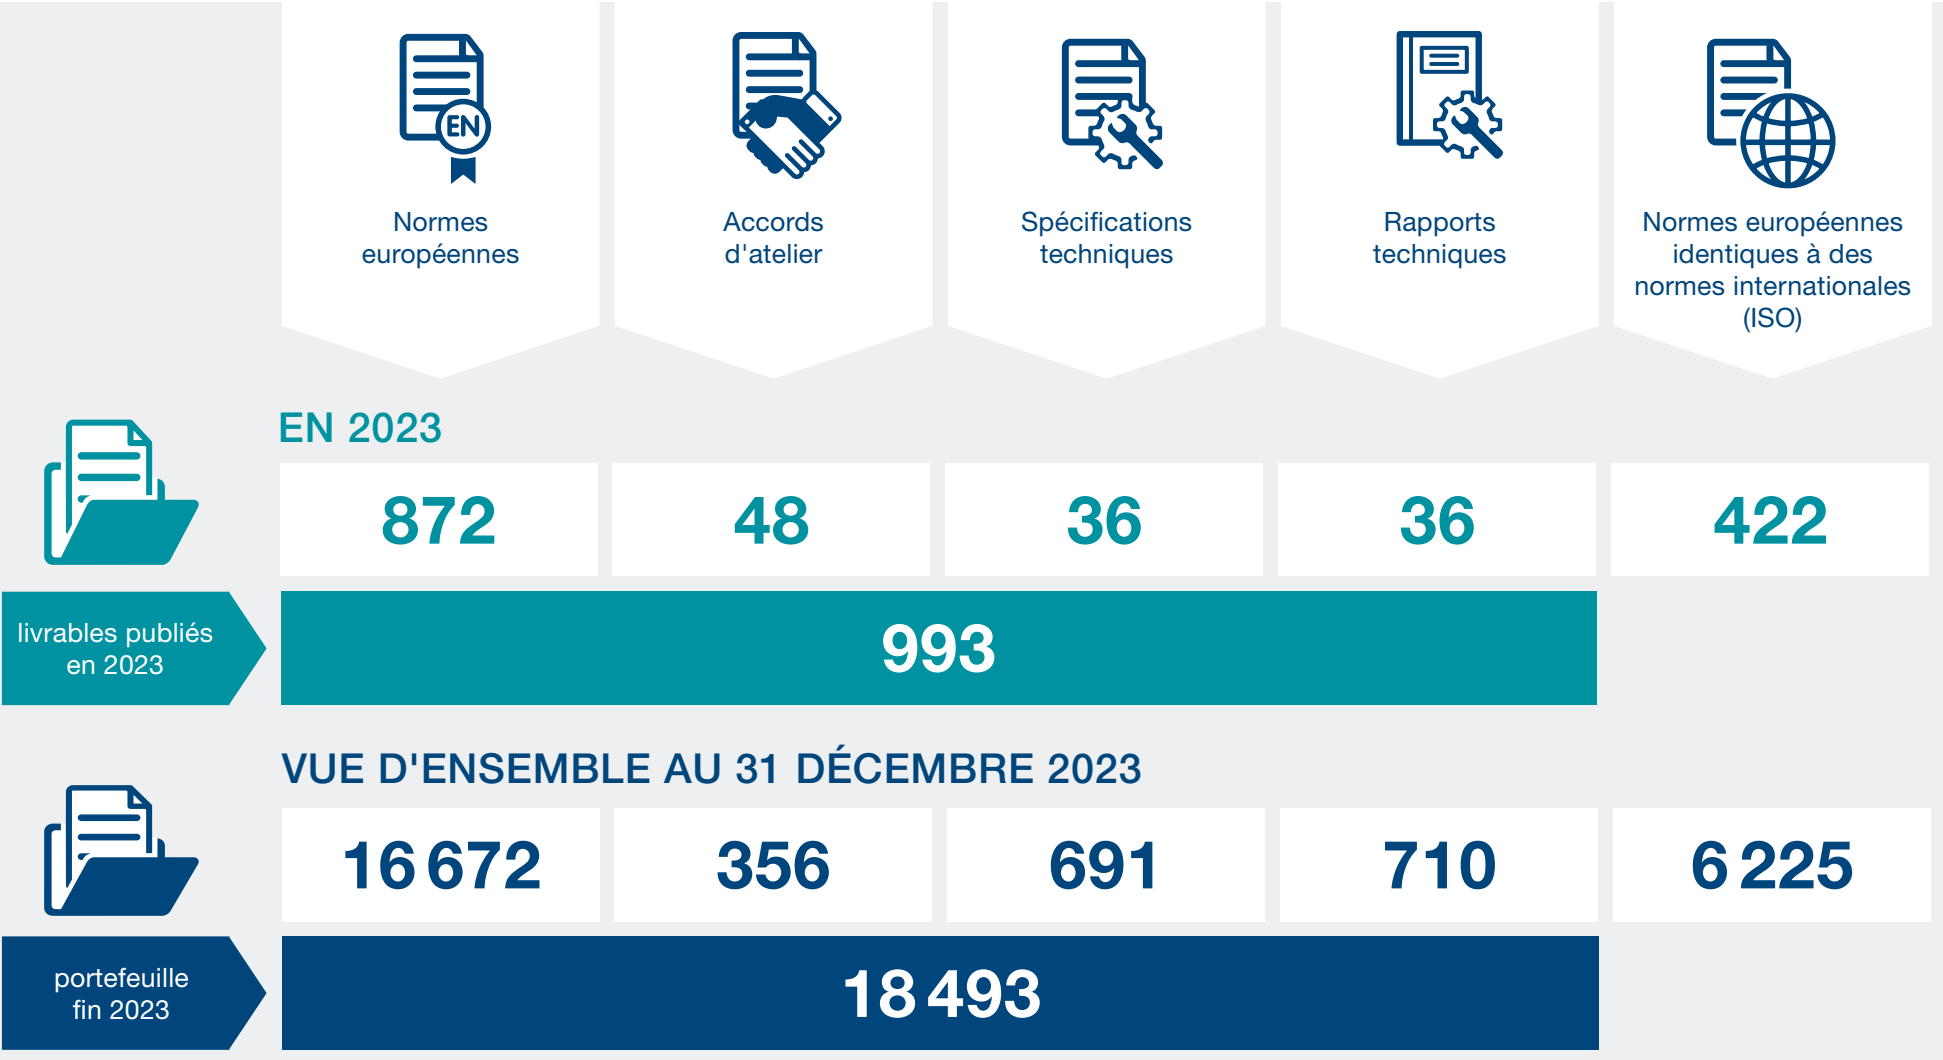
EN

Normes européennes

Accords d'atelier

Spécifications techniques

Rapports techniques

Normes européennes identiques à des normes internationales (ISO)

EN 2023

| 872 | 48 | 36 | 36 | 422 |
|---|---|---|---|---|

livrables publiés en 2023

993

VUE D'ENSEMBLE AU 31 DÉCEMBRE 2023

| 16 672 | 356 | 691 | 710 | 6 225 |
|---|---|---|---|---|

portefeuille fin 2023

18 493